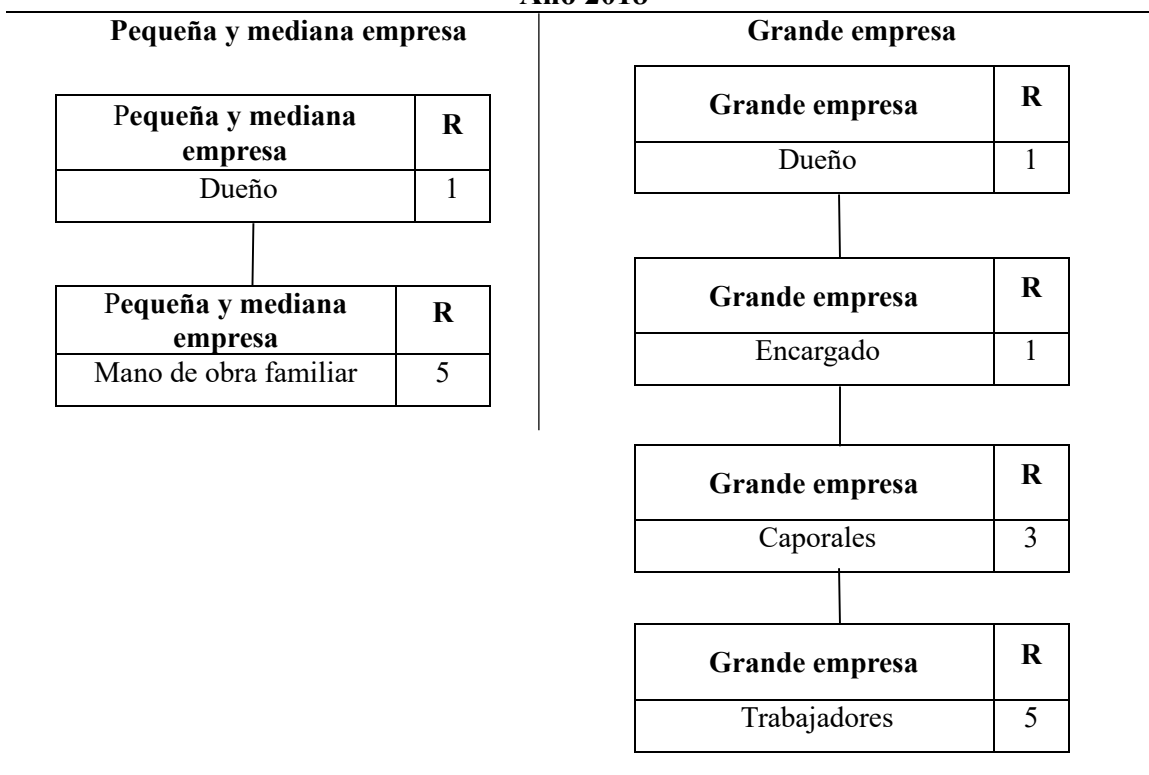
Año 2018

Pequeña y mediana empresa

| Pequeña y mediana empresa | R |
|---|---|
| Dueño | 1 |

| Pequeña y mediana empresa | R |
|---|---|
| Mano de obra familiar | 5 |

Grande empresa

| Grande empresa | R |
|---|---|
| Dueño | 1 |

| Grande empresa | R |
|---|---|
| Encargado | 1 |

| Grande empresa | R |
|---|---|
| Caporales | 3 |

| Grande empresa | R |
|---|---|
| Trabajadores | 5 |